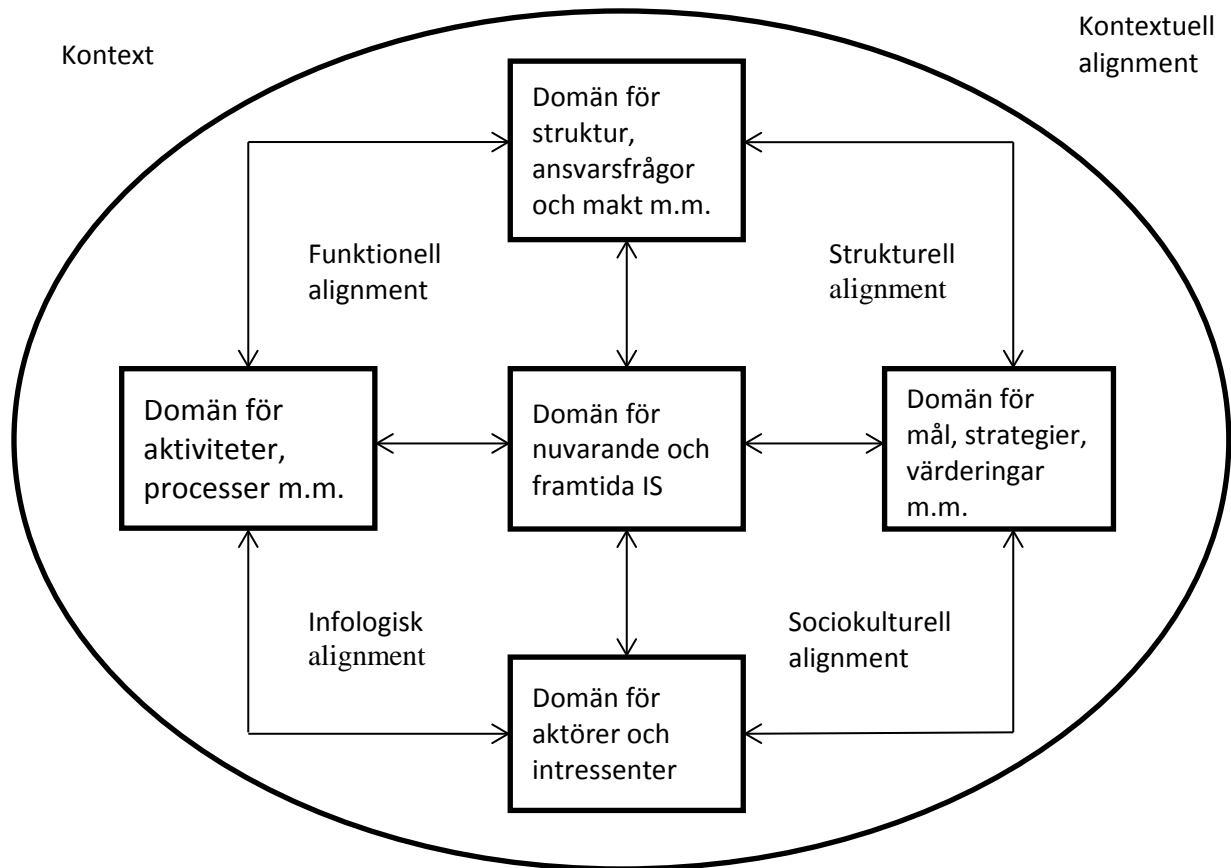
Kontext

Kontextuell alignment

Domän för struktur, ansvarsfrågor och makt m.m.

Funktionell alignment

Strukturell alignment

Domän för aktiviteter, processer m.m.

Domän för nuvarande och framtida IS

Domän för mål, strategier, värderingar m.m.

Infologisk alignment

Sociokulturell alignment

Domän för aktörer och intressenter